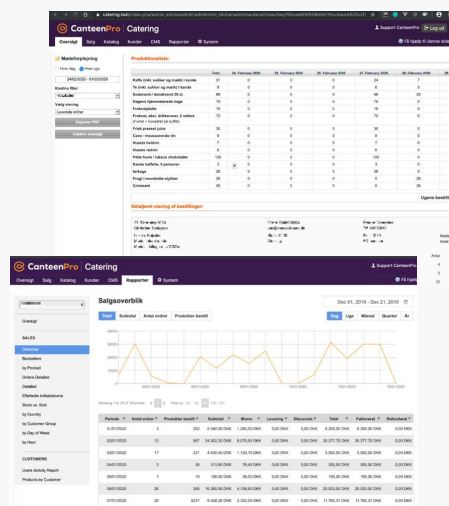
CanteenPro Catering

Support CanteenPro | Log ud

Oversigt | Salg | Katalog | Kunder | CMS | Rapporter | System

Få hjælp til denne side

Måleforskning

Hver dag | Hver uge

24/02/2020 - 01/03/2020

Kostine filter

Vælg visning

Rapporter PDF

Udskriv oversigt

Produktionsliste:

| | Total | 24. February 2020 | 25. February 2020 | 26. February 2020 | 27. February 2020 | 28. February 2020 |
|---|---|---|---|---|---|---|
| Kaffe (inkl. sukker og mælk) i kande | 31 | 0 | 0 | 0 | 24 | 7 |
| Te (inkl. sukker og mælk) i kande | 9 | 0 | 0 | 0 | 6 | 3 |
| Sodavand / danskvand 25 cl. | 89 | 0 | 0 | 0 | 69 | 20 |
| Dagens hjemmebagede kage | 76 | 0 | 0 | 0 | 76 | 0 |
| Frokostplatte | 70 | 0 | 0 | 0 | 70 | 0 |
| Frokost, ekskl. drikkevarer, 2 retter | 72 | 0 | 0 | 0 | 72 | 0 |
| Frisk presset juice | 30 | 0 | 0 | 0 | 30 | 0 |
| Cava i rosmarinrede vin | 8 | 0 | 0 | 0 | 8 | 0 |
| Kande hvidvin | 7 | 0 | 0 | 0 | 7 | 0 |
| Kande rødvin | 8 | 0 | 0 | 0 | 8 | 0 |
| Pete fours / lakrids chokolader | 120 | 0 | 0 | 0 | 120 | 0 |
| Kande kaffe/te, 5 personer | 3 | 0 | 0 | 0 | 3 | 0 |
| Ærtsage | 28 | 0 | 0 | 0 | 0 | 28 |
| Frugt i mundrette stykker | 28 | 0 | 0 | 0 | 0 | 28 |
| Croissant | 28 | 0 | 0 | 0 | 0 | 28 |

Ugens bestilt

Detaljeret visning af bestillinger:

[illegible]

CanteenPro Catering

Support CanteenPro

Oversigt | Salg | Katalog | Kunder | CMS | Rapporter | System

Få hjælp

Salgsoverblik

Dec 01, 2019 - Dec 21, 2019

Total | Subtotal | Antal ordrer | Produkter bestilt

Dag | Uge | Måned | Quarter | År

Oversigt

SALES

Overview
Bestsellers
by Product
Orders Detailed
Detailed
Efterladte indkøbskurve
Stock vs. Sold
by Country
by Customer Group
by Day of Week
by Hour

CUSTOMERS

Users Activity Report
Products by Customer

| Periode | Antal ordrer | Produkter bestilt | Subtotal | Moms | Levering | Discounts | Total | Faktureret | Refunderet |
|---|---|---|---|---|---|---|---|---|---|
| 01/01/2020 | 3 | 252 | 5.040,00 DKK | 1.260,00 DKK | 0,00 DKK | 0,00 DKK | 6.300,00 DKK | 6.300,00 DKK | 0,00 DKK |
| 02/01/2020 | 13 | 867 | 24.302,35 DKK | 6.075,59 DKK | 0,00 DKK | 0,00 DKK | 30.377,79 DKK | 30.377,79 DKK | 0,00 DKK |
| 03/01/2020 | 17 | 237 | 4.400,00 DKK | 1.100,10 DKK | 0,00 DKK | 0,00 DKK | 5.500,00 DKK | 5.500,00 DKK | 0,00 DKK |
| 04/01/2020 | 3 | 29 | 313,65 DKK | 78,40 DKK | 0,00 DKK | 0,00 DKK | 392,00 DKK | 392,00 DKK | 0,00 DKK |
| 05/01/2020 | 1 | 10 | 186,00 DKK | 39,00 DKK | 0,00 DKK | 0,00 DKK | 195,00 DKK | 195,00 DKK | 0,00 DKK |
| 06/01/2020 | 26 | 305 | 16.000,00 DKK | 4.000,00 DKK | 0,00 DKK | 0,00 DKK | 20.000,00 DKK | 20.000,00 DKK | 0,00 DKK |
| 07/01/2020 | 28 | 5237 | 9.408,26 DKK | 2.352,00 DKK | 0,00 DKK | 0,00 DKK | 11.760,31 DKK | 11.760,31 DKK | 0,00 DKK |